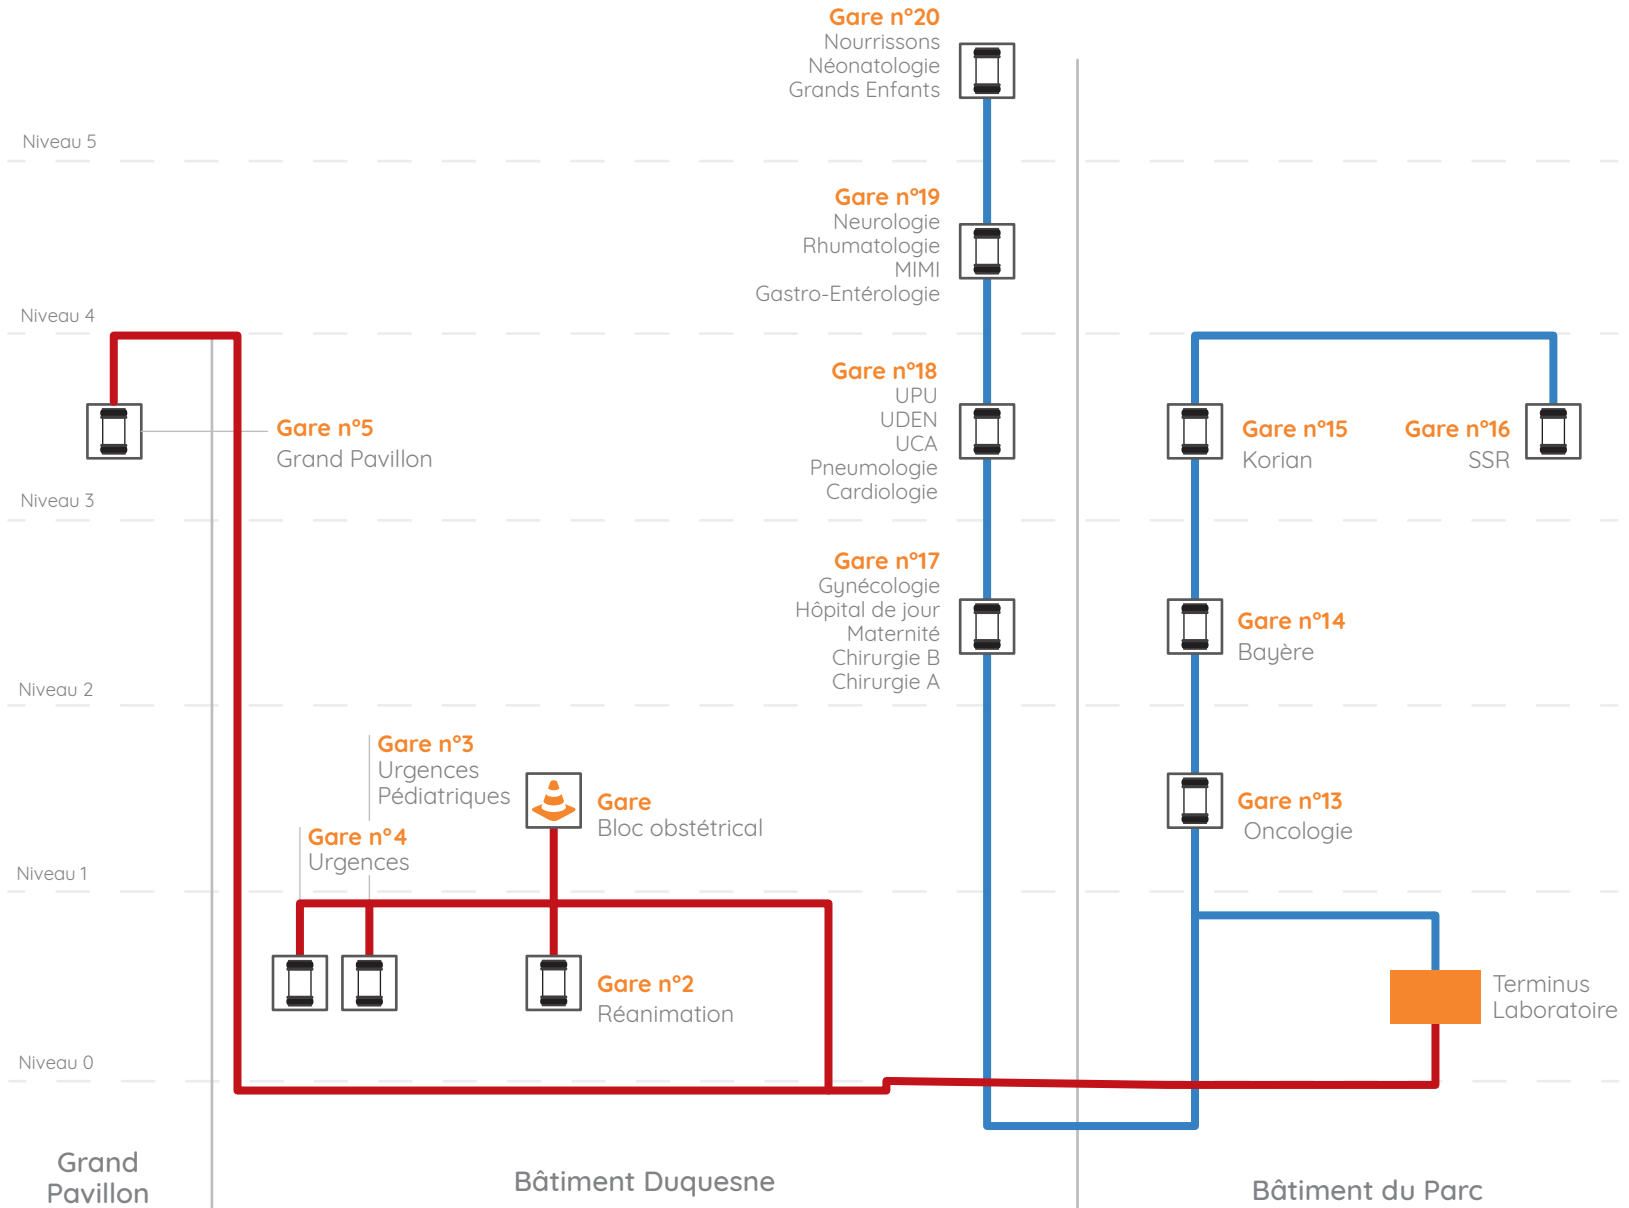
Gare n°20
Nourrissons
Néonatologie
Grands Enfants

Niveau 5

Gare n°19
Neurologie
Rhumatologie
MIMI
Gastro-Entérologie

Niveau 4

Gare n°18
UPU
UDEN
UCA
Pneumologie
Cardiologie

Gare n°5
Grand Pavillon

Gare n°15
Korian

Gare n°16
SSR

Niveau 3

Gare n°17
Gynécologie
Hôpital de jour
Maternité
Chirurgie B
Chirurgie A

Gare n°14
Bayère

Niveau 2

Gare n°3
Urgences
Pédiatriques

Gare
Bloc obstétrical

Gare n°13
Oncologie

Gare n°4
Urgences

Niveau 1

Gare n°2
Réanimation

Terminus
Laboratoire

Niveau 0

Grand
Pavillon

Bâtiment Duquesne

Bâtiment du Parc